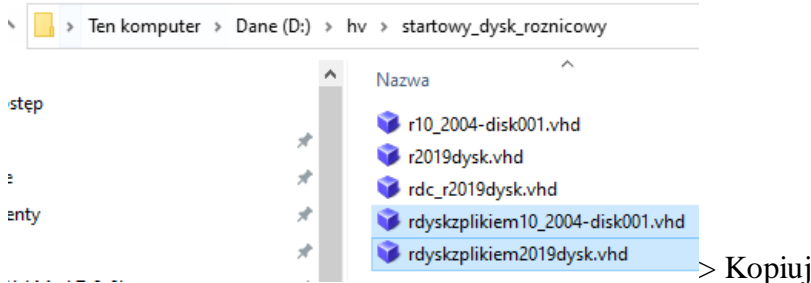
> Ten komputer > Dane (D:) > hv > startowy_dysk_roznicowy

stęp

e

enty

Nazwa

r10_2004-disk001.vhd
r2019dysk.vhd
rdc_r2019dysk.vhd
rdyskzplikiem10_2004-disk001.vhd
rdyskzplikiem2019dysk.vhd

> Kopiuj